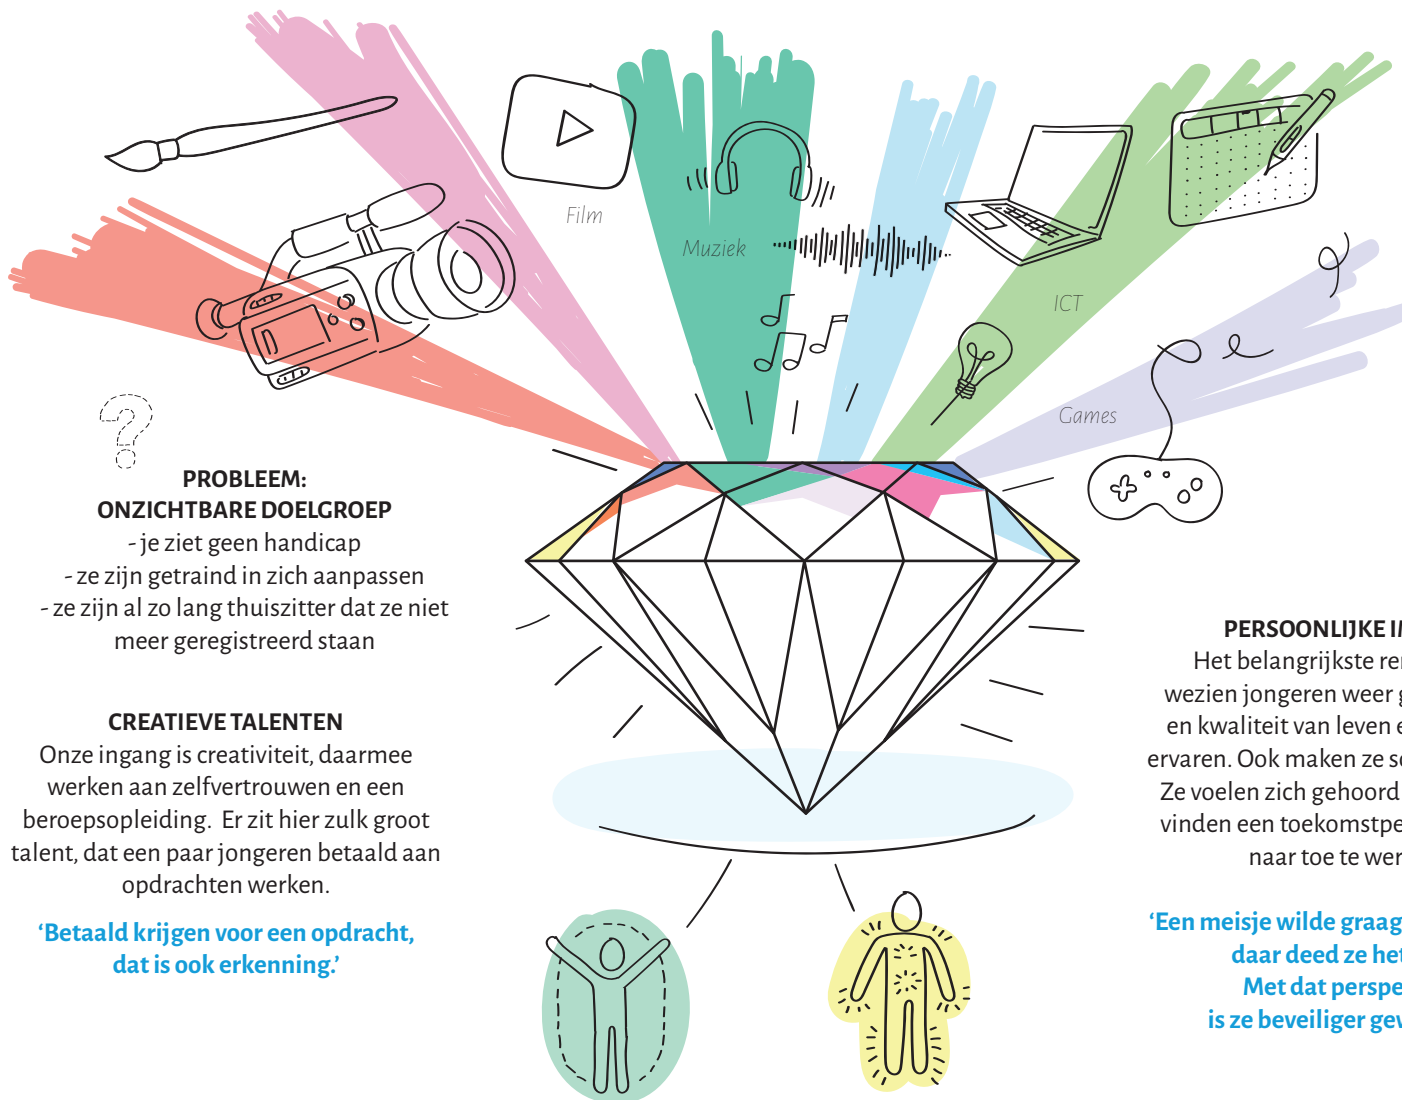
Film

Muziek

ICT

Games

PROBLEEM:
ONZICHTBARE DOELGROEP
- je ziet geen handicap
- ze zijn getraind in zich aanpassen
- ze zijn al zo lang thuiszitter dat ze niet meer geregistreerd staan

CREATIEVE TALENTEN
Onze ingang is creativiteit, daarmee werken aan zelfvertrouwen en een beroepsopleiding. Er zit hier zulk groot talent, dat een paar jongeren betaald aan opdrachten werken.

'Betaald krijgen voor een opdracht, dat is ook erkenning.'

PERSOONLIJKE I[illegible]
Het belangrijkste re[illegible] wezien jongeren weer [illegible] en kwaliteit van leven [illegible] ervaren. Ook maken ze s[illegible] Ze voelen zich gehoord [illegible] vinden een toekomstpe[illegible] naar toe te wer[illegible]

'Een meisje wilde graag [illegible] daar deed ze het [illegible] Met dat perspe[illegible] is ze beveiliger ge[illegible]